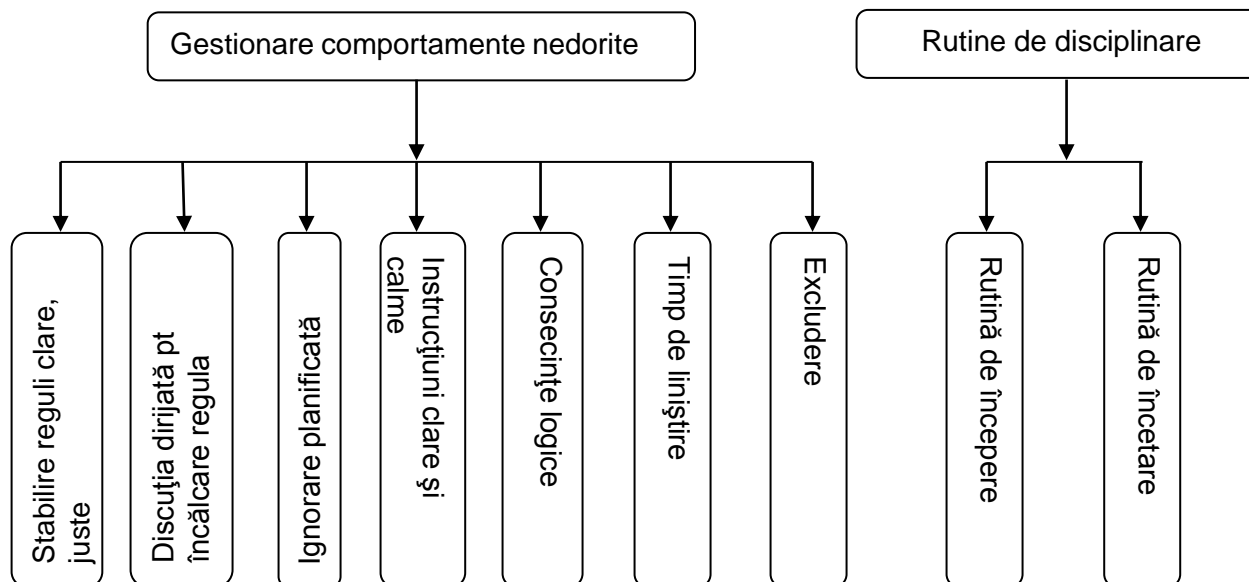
Gestionare comportamente nedorite

Rutine de disciplinare

Stabilire reguli clare, juste

Discuţia dirijată pt încălcare regula

Ignorare planificată

Instrucţiuni clare şi calme

Consecinţe logice

Timp de linişitre

Excludere

Rutină de începere

Rutină de încetare